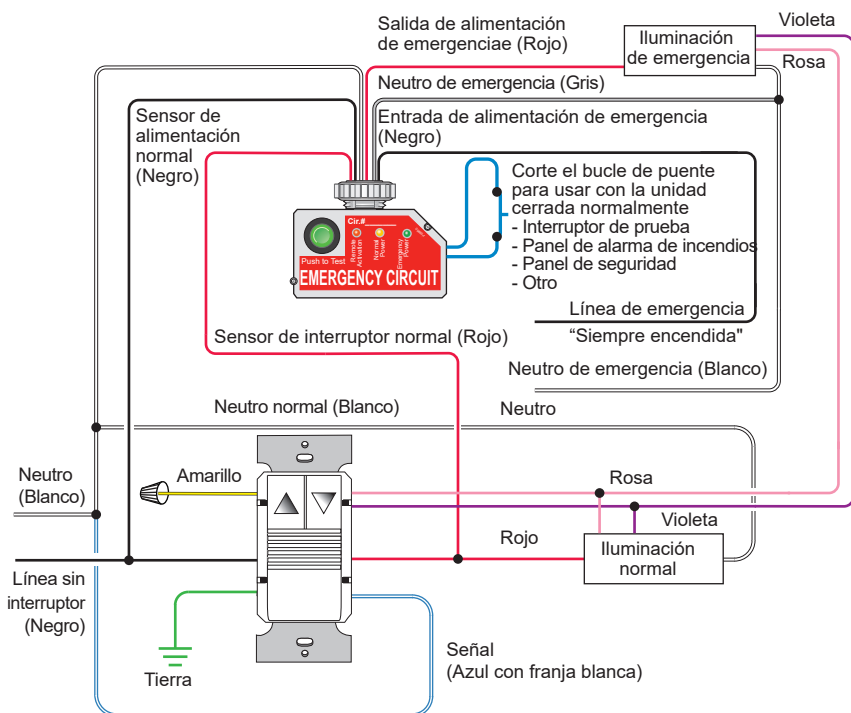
Salida de alimentación de emergenciae (Rojo)

Iluminación de emergencia

Violeta

Rosa

Neutro de emergencia (Gris)

Sensor de alimentación normal (Negro)

Entrada de alimentación de emergencia (Negro)

Corte el bucle de puente para usar con la unidad cerrada normalmente
- Interruptor de prueba
- Panel de alarma de incendios
- Panel de seguridad
- Otro

Cir.#

Push to Test

Remote Activation

Normal Power

Emergency Power

EMERGENCY CIRCUIT

Línea de emergencia

"Siempre encendida"

Sensor de interruptor normal (Rojo)

Neutro de emergencia (Blanco)

Neutro normal (Blanco)

Neutro

Neutro (Blanco)

Amarillo

Rosa

Violeta

Rojo

Iluminación normal

Línea sin interruptor (Negro)

Tierra

Señal (Azul con franja blanca)